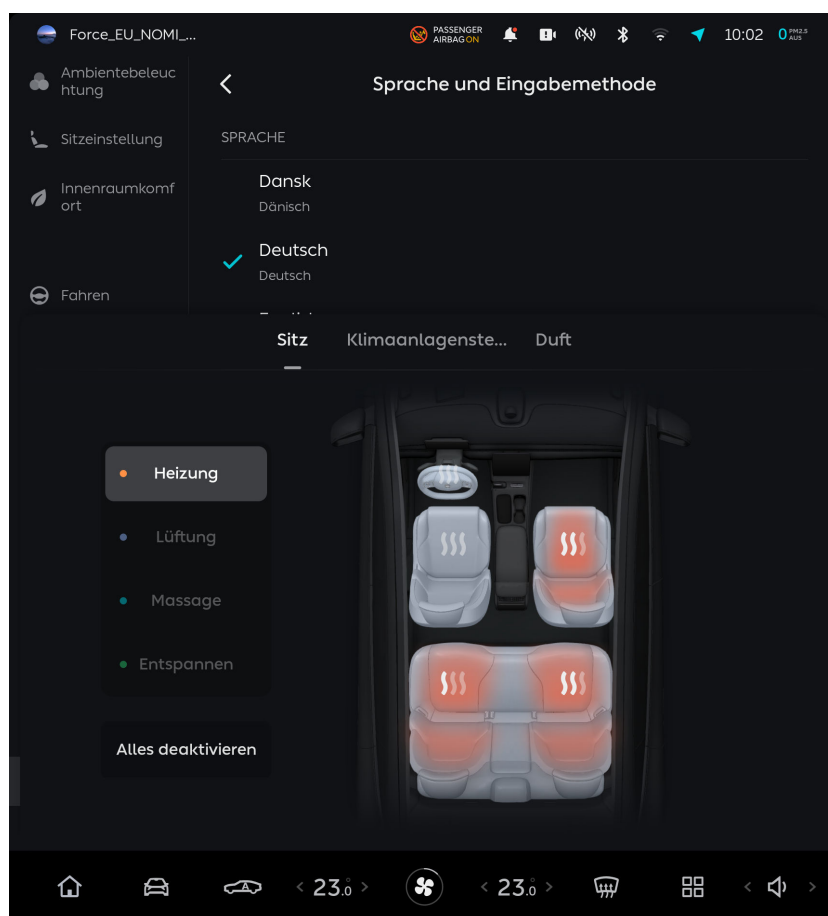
Force_EU_NOMI_...

PASSENGER AIRBAG ON

10:02 0 PM2.5 AUS

Ambientebeleuchtung

Sitzeinstellung

Innenraumkomfort

Fahren

Sprache und Eingabemethode

SPRACHE

Dansk
Dänisch

Deutsch
Deutsch

Sitz Klimaanlagenste... Duft

Heizung

Lüftung

Massage

Entspannen

Alles deaktivieren

< 23.0 >

< 23.0 >